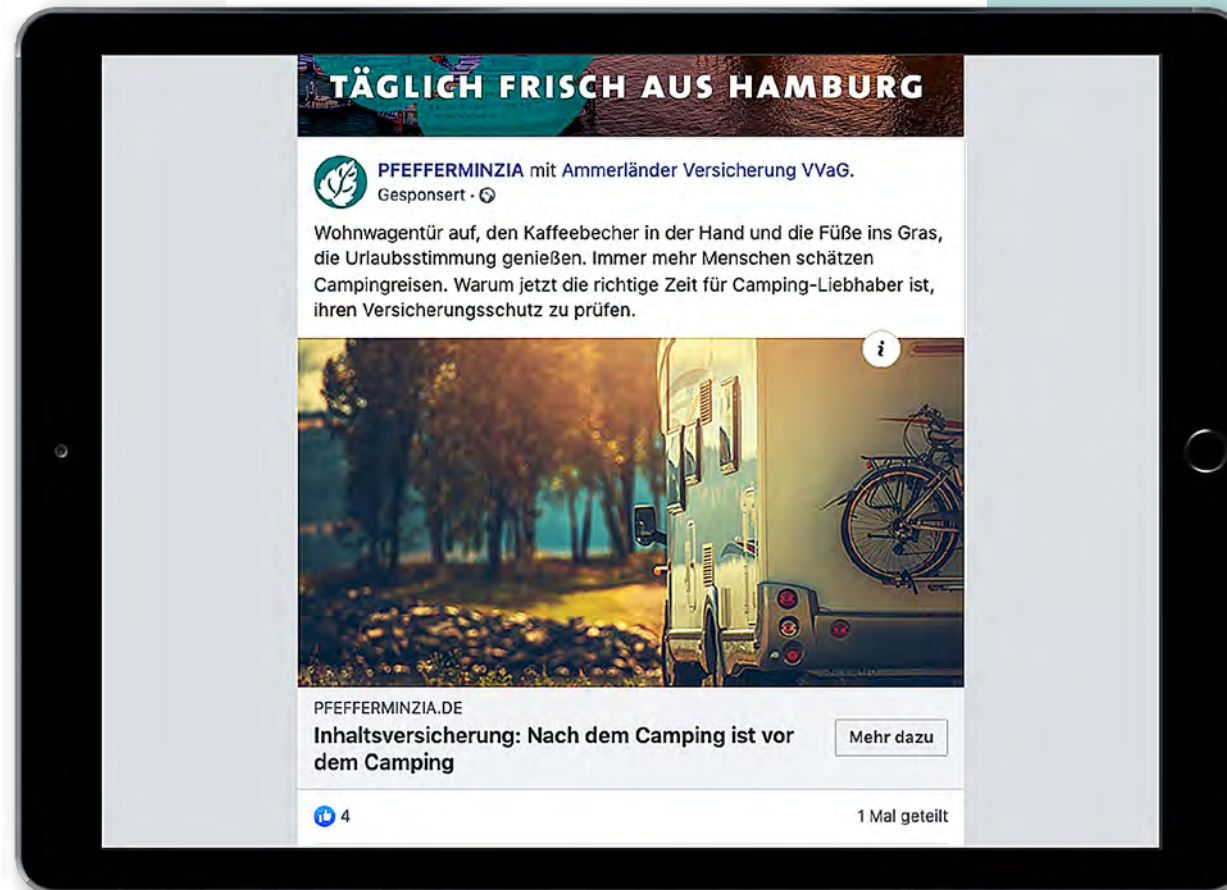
TÄGLICH FRISCH AUS HAMBURG

PFEFFERMINZIA mit Ammerländer Versicherung VVaG.
Gesponsert ·

Wohnwagentür auf, den Kaffeebecher in der Hand und die Füße ins Gras, die Urlaubsstimmung genießen. Immer mehr Menschen schätzen Campingreisen. Warum jetzt die richtige Zeit für Camping-Liebhaber ist, ihren Versicherungsschutz zu prüfen.

i

PFEFFERMINZIA.DE
Inhaltsversicherung: Nach dem Camping ist vor dem Camping

Mehr dazu

4

1 Mal geteilt